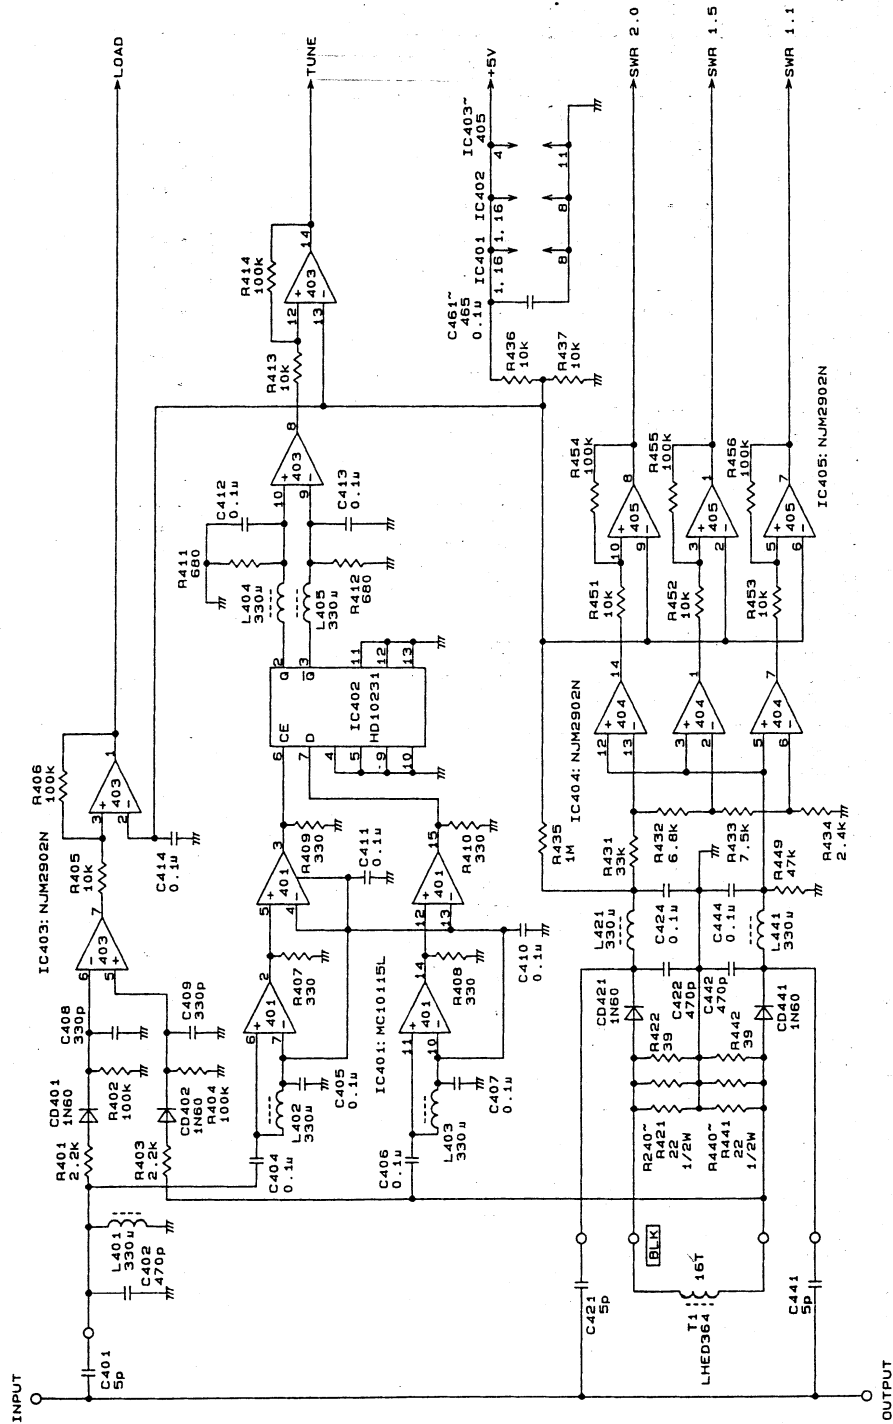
LOAD
TUNE
+5V
SWR 2.0
SWR 1.5
SWR 1.1
IC403~ 405
IC402
IC401
1, 16
1, 16
4
8
8
11
C461~ 465 0.1u
R436 10k
R437 10k
R414 100k
14
403
12
13
R413 10k
8
403
10
9
C412 0.1u
C413 0.1u
R411 680
R412 680
L404 330u
L405 330u
Q
$\overline{Q}$
2
3
11
12
13
IC402 HD10231
CE
D
6
7
4
5
9
10
R454 100k
R455 100k
R456 100k
405
405
405
8
1
7
10
9
3
2
5
6
R451 10k
R452 10k
R453 10k
IC405: NJM2902N
IC404: NJM2902N
404
404
404
14
1
7
12
13
3
2
5
6
R406 100k
403
1
3
2
IC403: NJM2902N
R405 10k
C414 0.1u
7
403
6
5
C408 330p
C409 330p
R402 100k
R404 100k
CD401 1N60
CD402 1N60
R401 2.2k
R403 2.2k
L401 330u
C402 470p
C401 5p
INPUT
401
3
5
4
R409 330
C411 0.1u
401
15
12
13
R410 330
C410 0.1u
401
2
6
7
R407 330
C405 0.1u
L402 330u
C404 0.1u
IC401: MC10115L
401
14
11
10
R408 330
C407 0.1u
L403 330u
C406 0.1u
R435 1M
R431 33k
R432 6.8k
R433 7.5k
R434 2.4k
R449 47k
L421 330u
C424 0.1u
C444 0.1u
L441 330u
C422 470p
C442 470p
CD421 1N60
CD441 1N60
R422 39
R442 39
R240~ R421 22 1/2W
R440~ R441 22 1/2W
BLK
T1 LHED364
16T
C421 5p
C441 5P
OUTPUT